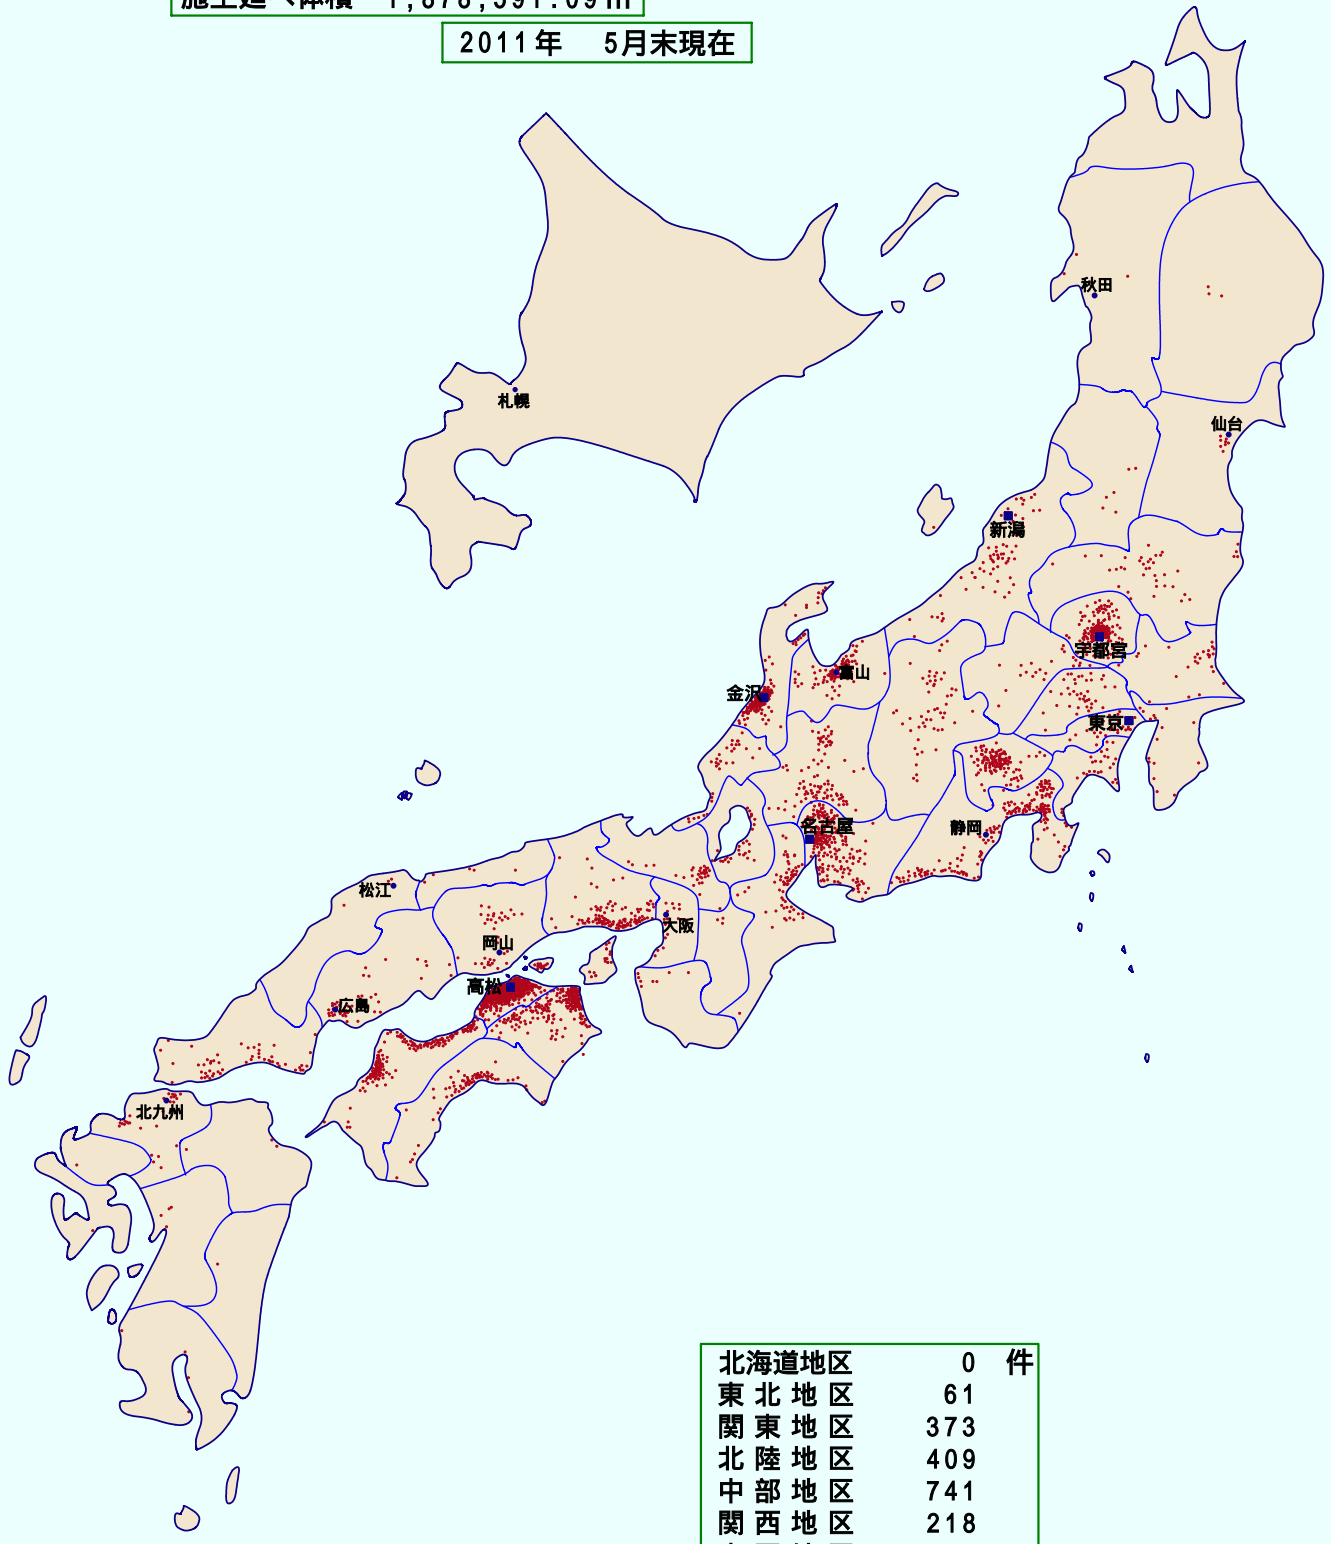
施工延べ体積 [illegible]

2011年 5月末現在

秋田
札幌
仙台
新潟
宇都宮
富山
金沢
東京
名古屋
静岡
松江
大阪
岡山
高松
広島
北九州

| | |
|---|---|
| 北海道地区 | 0 件 |
| 東 北 地 区 | 61 |
| 関 東 地 区 | 373 |
| 北 陸 地 区 | 409 |
| 中 部 地 区 | 741 |
| 関 西 地 区 | 218 |